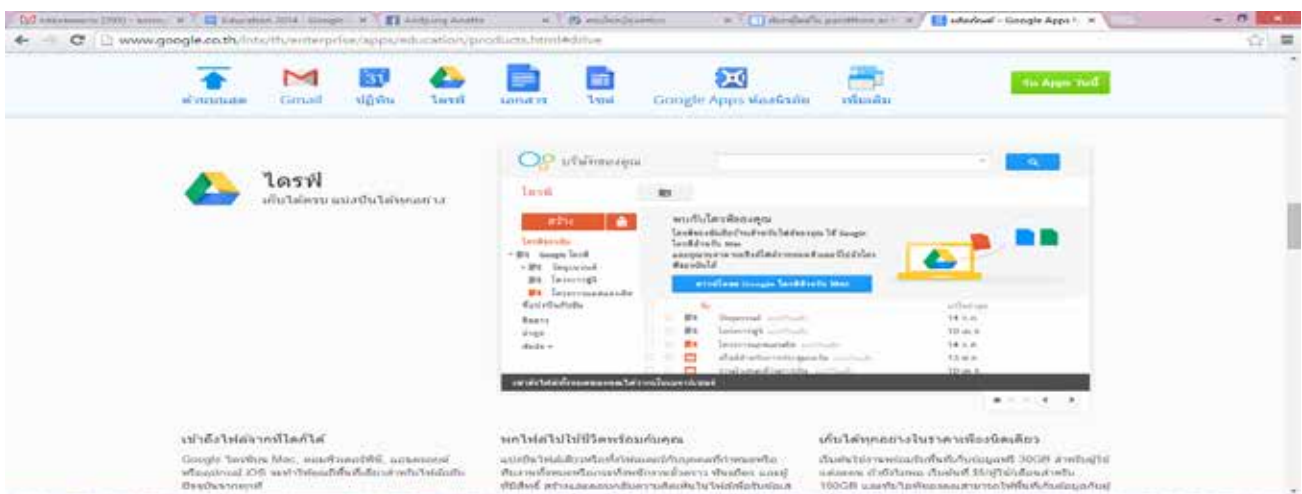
Education 2014 - Google
www.google.co.th/intx/th/enterprise/apps/education/products.html#drive

ดาวน์โหลด Gmail ปฏิทิน ไดรฟ์ เอกสาร ไซต์ Google Apps ห้องเรียน เพิ่มเติม รับ Apps ในนี้

ไดรฟ์
เก็บไฟล์ครบ แชร์เป็นได้ทุกอย่าง

ไดรฟ์ของฉัน
สร้าง
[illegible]

เข้าถึงไฟล์จากที่ใดก็ได้
Google ไดรฟ์บน Mac, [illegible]

ยกไฟล์ไปใช้ชีวิตพร้อมกับคุณ
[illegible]

เก็บได้ทุกอย่างในราคาที่จ่ายได้
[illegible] 30GB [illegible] 100GB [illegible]